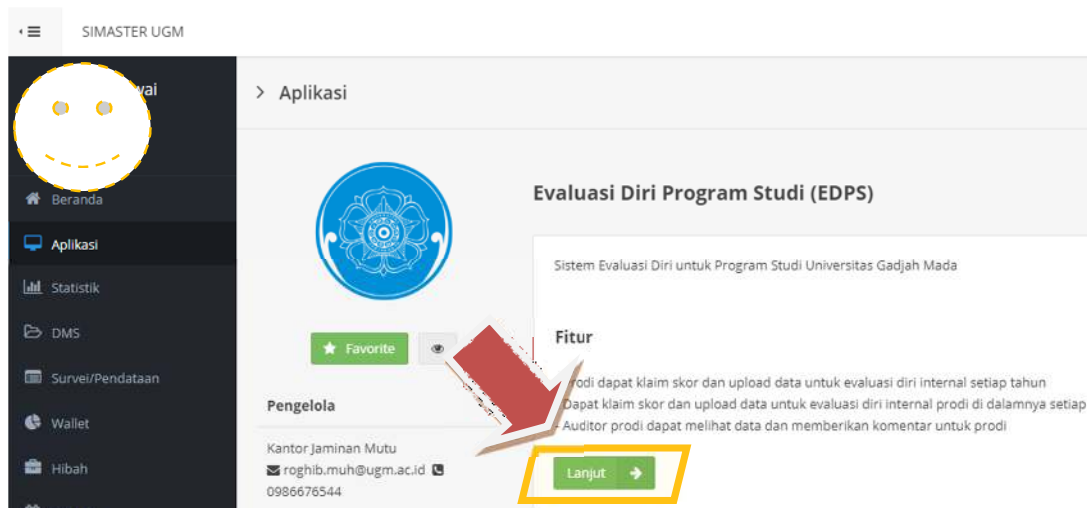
SIMASTER UGM

wai

Beranda

Aplikasi

Statistik

DMS

Survei/Pendataan

Wallet

Hibah

> Aplikasi

Evaluasi Diri Program Studi (EDPS)

Sistem Evaluasi Diri untuk Program Studi Universitas Gadjah Mada

Favorite

Fitur

rodi dapat klaim skor dan upload data untuk evaluasi diri internal setiap tahun

Dapat klaim skor dan upload data untuk evaluasi diri internal prodi di dalamnya setiap

Auditor prodi dapat melihat data dan memberikan komentar untuk prodi

Pengelola

Kantor Jaminan Mutu

roghib.muh@ugm.ac.id

0986676544

Lanjut